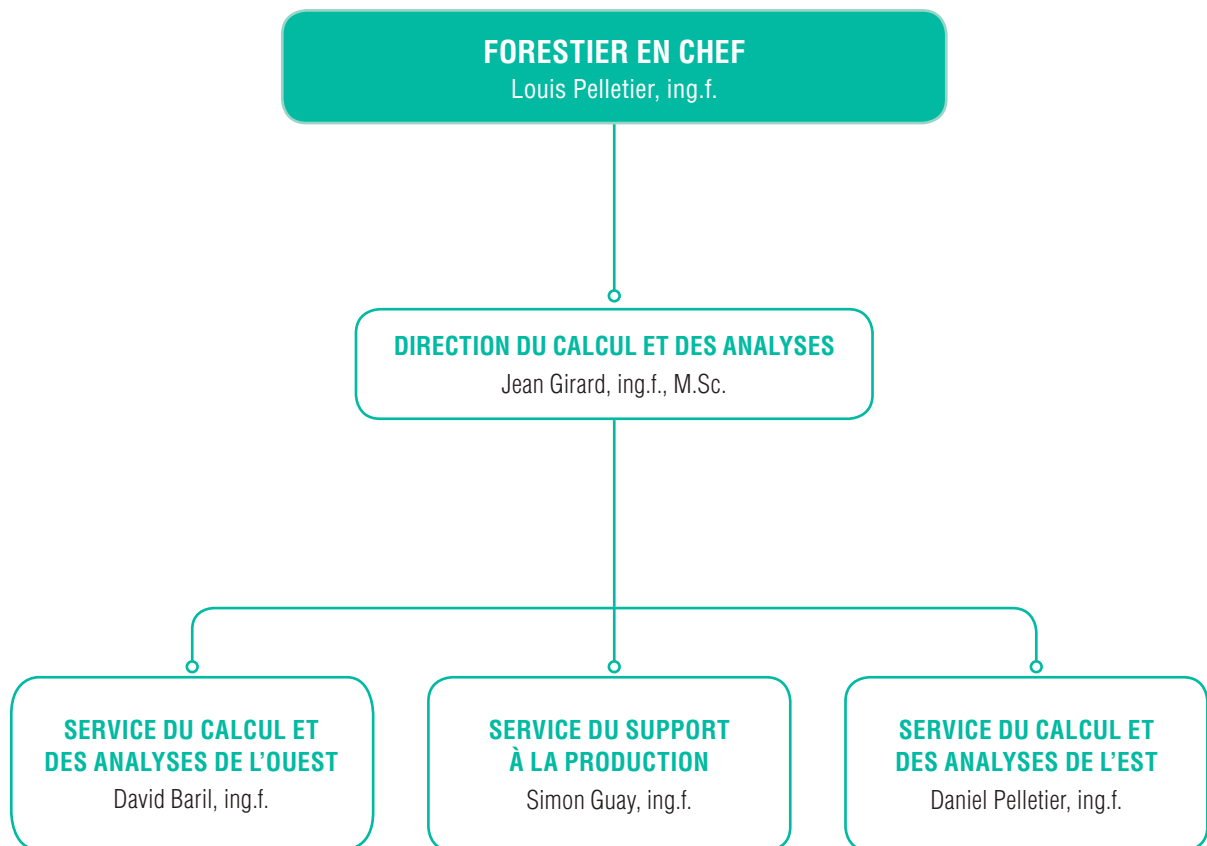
FORESTIER EN CHEF
Louis Pelletier, ing.f.

DIRECTION DU CALCUL ET DES ANALYSES
Jean Girard, ing.f., M.Sc.

SERVICE DU CALCUL ET DES ANALYSES DE L'OUEST
David Baril, ing.f.

SERVICE DU SUPPORT À LA PRODUCTION
Simon Guay, ing.f.

SERVICE DU CALCUL ET DES ANALYSES DE L'EST
Daniel Pelletier, ing.f.